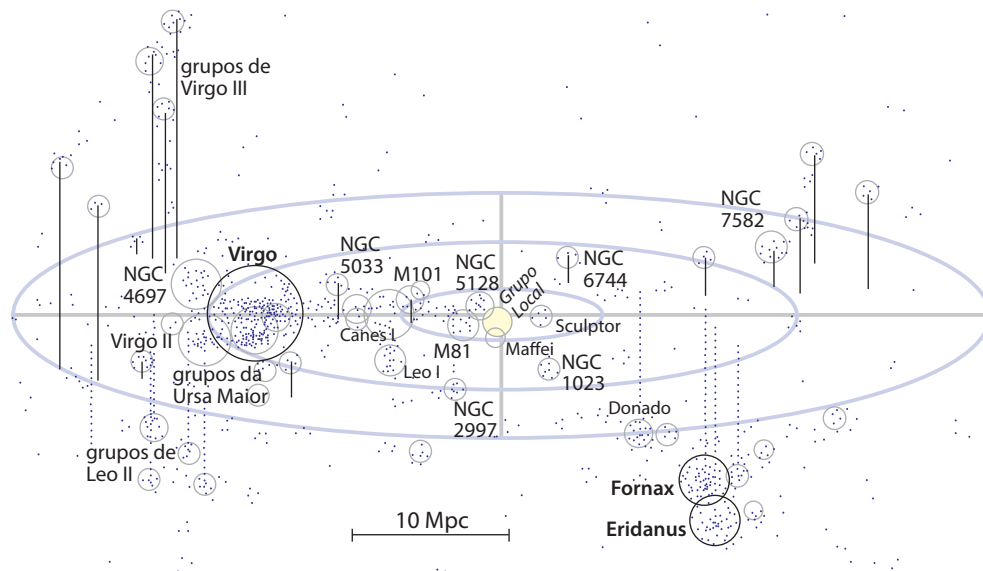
grupos de Virgo III

NGC 7582

Virgo

NGC 5033

M101

NGC 5128

Grupo Local

NGC 6744

NGC 4697

Canes I

Sculptor

Virgo II

Maffei

M81

NGC 1023

Leo I

grupos da Ursa Maior

NGC 2997

Donado

grupos de Leo II

Fornax

Eridanus

10 Mpc